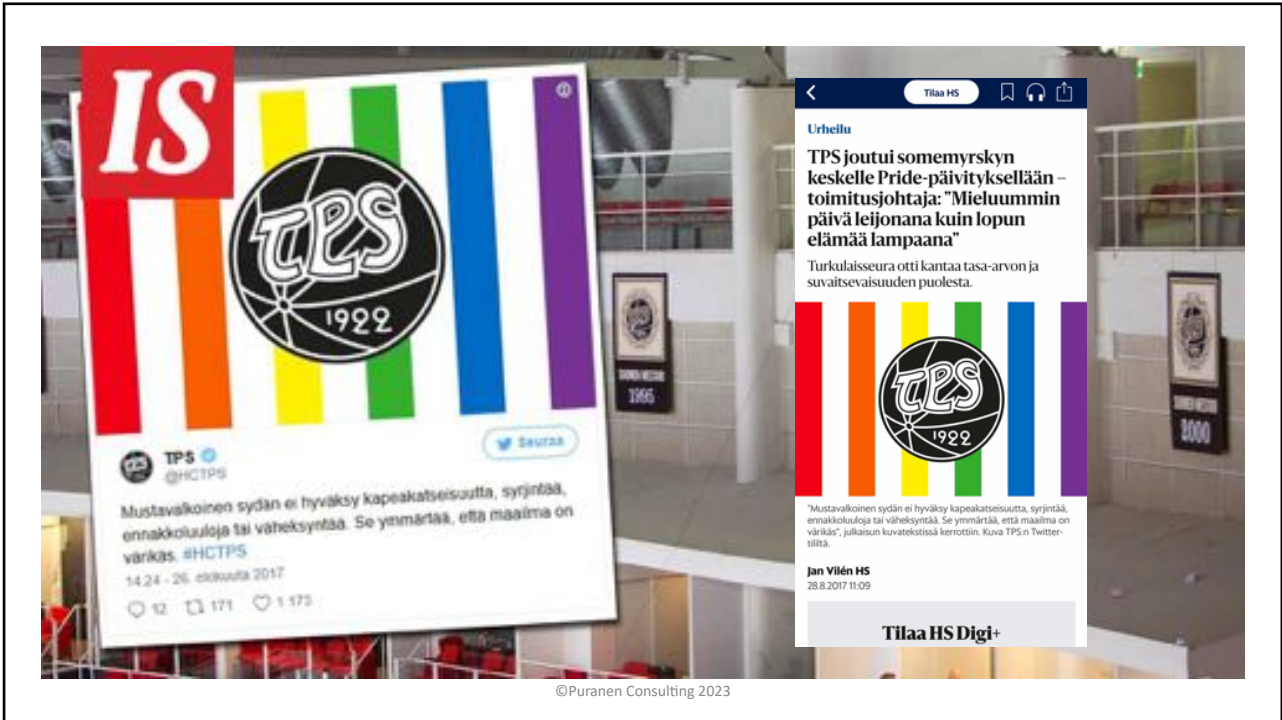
IS

TPS
1922

TPS
@HCTPS

Seuraa

Mustavalkoinen sydän ei hyväksy kapeakatseisuutta, syrjintää, ennakkoluuloja tai väheksyntää. Se ymmärtää, että maailma on värikäs. #HCTPS

14.24 - 26. elokuuta 2017

12 171 1 173

1995

Tilaa HS

Urheilu

TPS joutui somemyrskyn keskelle Pride-päivityksellään – toimitusjohtaja: "Mieluummin päivä leijonana kuin lopun elämää lampaana"

Turkulaisseura otti kantaa tasa-arvon ja suvaitsevaisuuden puolesta.

TPS
1922

"Mustavalkoinen sydän ei hyväksy kapeakatseisuutta, syrjintää, ennakkoluuloja tai väheksyntää. Se ymmärtää, että maailma on värikäs", julkaisun kuvatekstissä kerrottiin. Kuva TPS:n Twitter-tililtä.

Jan Vilén HS
28.8.2017 11:09

Tilaa HS Digi+

2000

©Puranen Consulting 2023